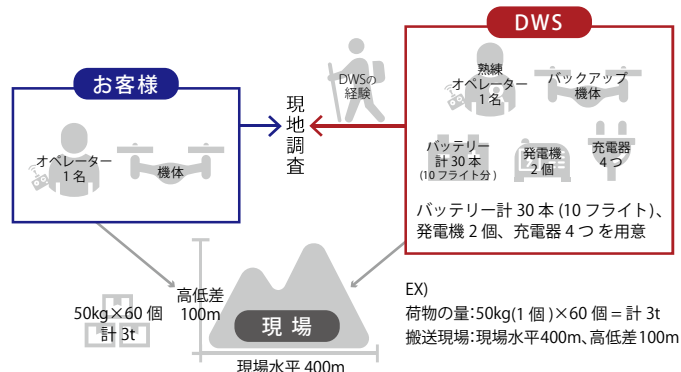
DWS

お客様

DWSの経験

現地調査

熟練オペレーター1名

バックアップ機体

オペレーター1名

機体

バッテリー計30本(10フライト分)

発電機2個

充電器4つ

バッテリー計30本(10フライト)、発電機2個、充電器4つを用意

高低差100m

50kg×60個計3t

現場

現場水平400m

EX)
荷物の量:50kg(1個)×60個＝計3t
搬送現場:現場水平400m、高低差100m